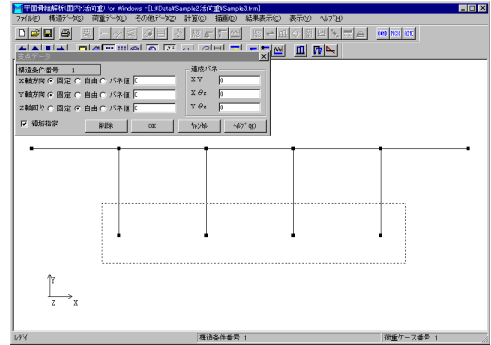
平面骨組解析(固定/法可変) for Windows - [L:¥Data¥Sample2.法可変¥Sample3.frm]

ファイル(F) 構造データ(S) 荷重データ(L) その他データ(O) 計算(C) 編集(E) 結果表示(R) 表示(V) ヘルプ(H)

構造条件番号 1

X軸方向 ● 固定 ○ 自由 ○ バネ値 0

Y軸方向 ● 固定 ○ 自由 ○ バネ値 0

Z軸回り ● 固定 ○ 自由 ○ バネ値 0

連成バネ

XY 0

XθZ 0

YθZ 0

☑ 領域指定

削除

OK

キャンセル

ヘルプ(H)

Y

Z X

レディ

構造条件番号 1

荷重ケース番号 1